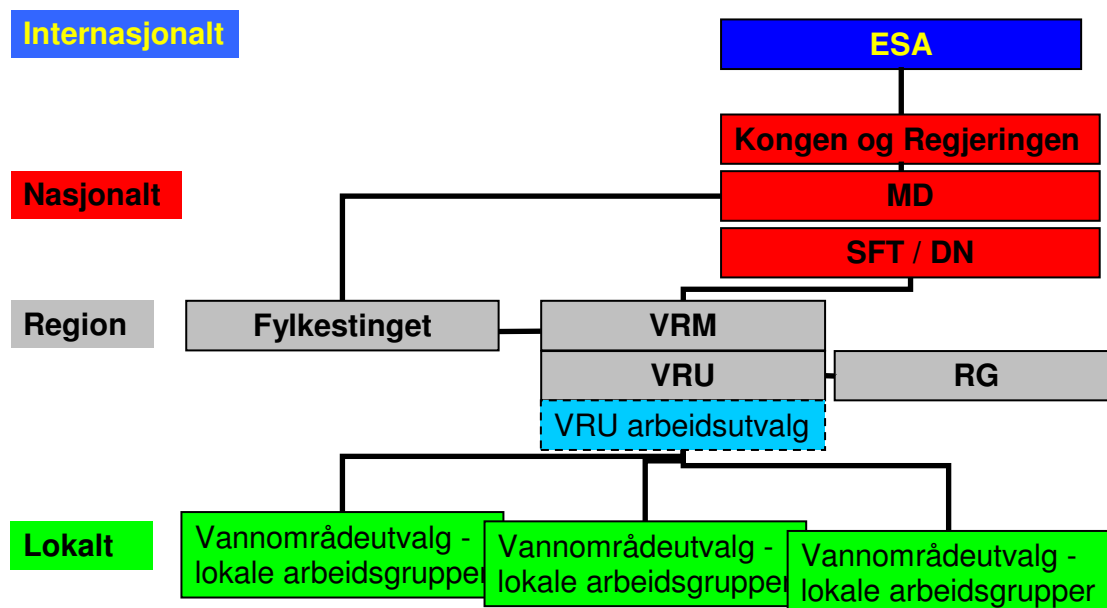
Internasjonalt

ESA

Kongen og Regjeringen

Nasjonalt

MD

SFT / DN

Region

Fylkestinget

VRM

VRU

RG

VRU arbeidsutvalg

Lokalt

Vannområdeutvalg - lokale arbeidsgrupper

Vannområdeutvalg - lokale arbeidsgrupper

Vannområdeutvalg - lokale arbeidsgrupper